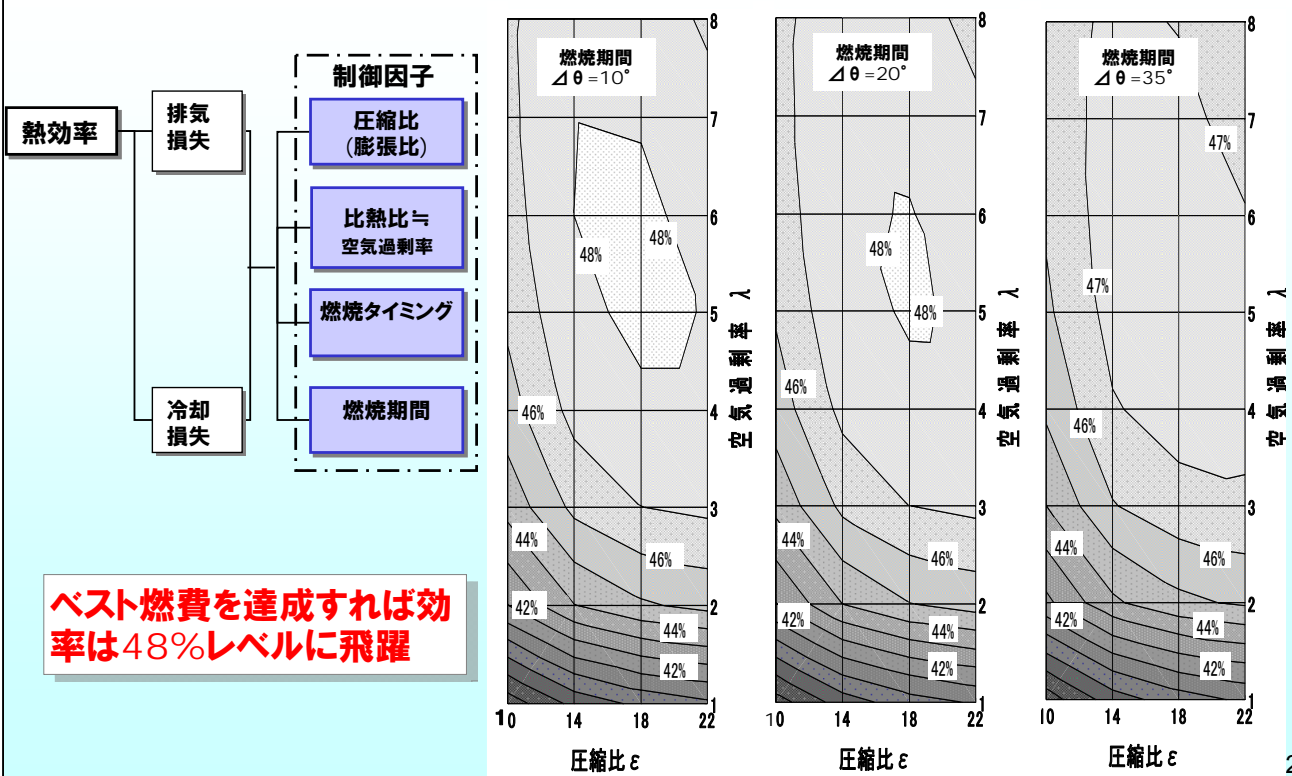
熱効率

排気損失

冷却損失

制御因子

圧縮比（膨張比）

比熱比≒空気過剰率

燃焼タイミング

燃焼期間

ベスト燃費を達成すれば効率は48%レベルに飛躍

燃焼期間
$\angle\theta$=10°

48%
48%
46%
44%
46%
42%
44%
42%

1
2
3
4
5
6
7
8

10 14 18 22
圧縮比 ε

空気過剰率 λ

燃焼期間
$\angle\theta$=20°

48%
48%
46%
44%
46%
42%
44%
42%

1
2
3
4
5
6
7
8

10 14 18 22
圧縮比 ε

空気過剰率 λ

燃焼期間
$\angle\theta$=35°

47%
47%
46%
44%
46%
42%
44%
42%

1
2
3
4
5
6
7
8

10 14 18 22
圧縮比 ε

空気過剰率 λ

2